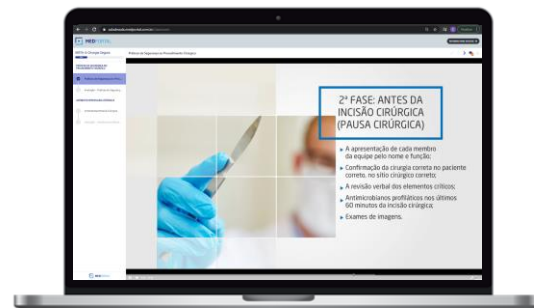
2ª FASE: ANTES DA INCISÃO CIRÚRGICA (PAUSA CIRÚRGICA)

A apresentação de cada membro da equipe pelo nome e função;

Confirmação da cirurgia correta no paciente correto, no sítio cirúrgico correto;

A revisão verbal dos elementos críticos;

Antimicrobianos profiláticos nos últimos 60 minutos da incisão cirúrgica;

Exames de imagens.